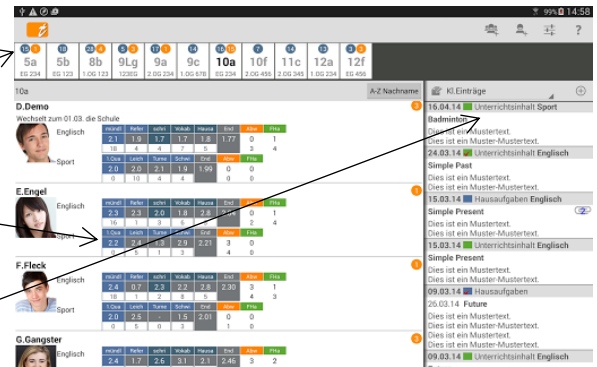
99% 14:58

?

15 1 5a EG 234
5b EG 123
28 4 8b 1.0G 123
5 3 9Lg 123EG
17 1 9a 2.0G 234
14 9c 1.0G 678
16 15 10a EG 234
7 10f 2.0G 456
14 11c 2.0G 345
1 12a 1.0G 234
3 2 12f EG 234

10a
A-Z Nachname

D.Demo
Wechselt zum 01.03. die Schule
3
Englisch

| mündl | Refer | schri | Vokab | Hausa | End | Abw | FHa |
|---|---|---|---|---|---|---|---|
| 2.1 | 1.9 | 1.7 | 1.7 | 1.8 | 1.77 | 0 | 0 |
| 18 | 4 | 4 | 7 | 5 | | 0 | 0 |

Sport

| 1.Qua | Leich | Turne | Schwi | | End | Abw | FHa |
|---|---|---|---|---|---|---|---|
| 2.0 | 2.0 | 2.1 | 1.9 | | 1.99 | 0 | 0 |
| 0 | 10 | 4 | 4 | | | 0 | 0 |

E.Engel
1
Englisch

| mündl | Refer | schri | Vokab | Hausa | End | Abw | FHa |
|---|---|---|---|---|---|---|---|
| 2.3 | 2.3 | 2.0 | 1.8 | 2.8 | 2.24 | 0 | 1 |
| 16 | 1 | 3 | 3 | 4 | | 3 | 4 |

Sport

| 1.Qua | Leich | Turne | Schwi | | End | Abw | FHa |
|---|---|---|---|---|---|---|---|
| 2.2 | 2.4 | 1.3 | 2.9 | | 2.21 | 3 | 0 |
| 4 | 5 | 1 | 3 | | | 4 | 0 |

F.Fleck
1
Englisch

| mündl | Refer | schri | Vokab | Hausa | End | Abw | FHa |
|---|---|---|---|---|---|---|---|
| 2.4 | 0.7 | 2.3 | 2.2 | 2.8 | 2.30 | 3 | 1 |
| 18 | 1 | 2 | 8 | 5 | | 3 | 2 |

Sport

| 1.Qua | Leich | Turne | Schwi | | End | Abw | FHa |
|---|---|---|---|---|---|---|---|
| 2.5 | 2.5 | - | 1.5 | | 2.01 | 0 | 0 |
| 0 | 5 | 0 | 3 | | | 0 | 0 |

G.Gangster
3
Englisch

| mündl | Refer | schri | Vokab | Hausa | End | Abw | FHa |
|---|---|---|---|---|---|---|---|
| 2.4 | 1.7 | 2.6 | 3.1 | 2.1 | 2.46 | 3 | 2 |

Kl.Einträge

16.04.14 Unterrichtsinhalt Sport
Badminton
Dies ist ein Mustertext.
Dies ist ein Muster-Mustertext.
24.03.14 Unterrichtsinhalt Englisch
Simple Past
Dies ist ein Mustertext.
Dies ist ein Muster-Mustertext.
15.03.14 Hausaufgaben Englisch
Simple Present
2
Dies ist ein Mustertext.
Dies ist ein Muster-Mustertext.
15.03.14 Unterrichtsinhalt Englisch
Simple Present
Dies ist ein Mustertext.
Dies ist ein Muster-Mustertext.
09.03.14 Hausaufgaben
26.03.14 Future
Dies ist ein Mustertext.
Dies ist ein Muster-Mustertext.
09.03.14 Unterrichtsinhalt Englisch